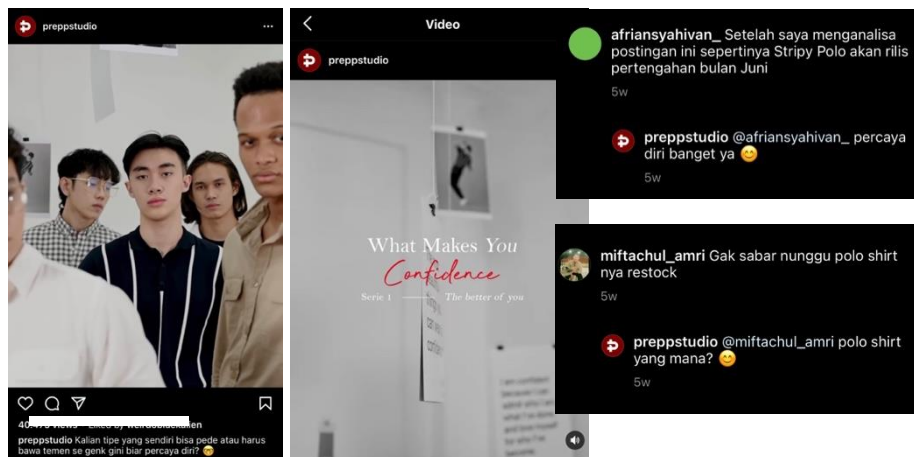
preppstudio ···

40,473 views · Liked by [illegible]

preppstudio Kalian tipe yang sendiri bisa pede atau harus bawa temen se genk gini biar percaya diri? 😁

Video

preppstudio

What Makes You Confidence

Serie 1 The better of you

afriansyahivan_ Setelah saya menganalisa postingan ini sepertinya Stripy Polo akan rilis pertengahan bulan Juni

5w

preppstudio @afriansyahivan_ percaya diri banget ya 😊

5w

miftachul_amri Gak sabar nunggu polo shirt nya restock

5w

preppstudio @miftachul_amri polo shirt yang mana? 😊

5w